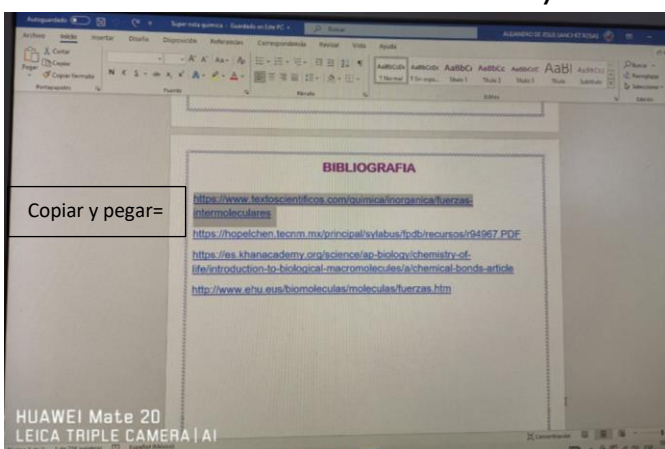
Autoguardado Super nota quimica - Guardado en Este PC Buscar ALEJANDRO DE JESUS SANCHEZ ROSAS

Archivo Inicio Insertar Diseño Disposición Referencias Correspondencia Revisar Vista Ayuda

Pegar Cortar Copiar Copiar formato Portapapeles Fuente Párrafo Estilos Edición

AaBbCcDc AaBbCcDc AaBbCc AaBbCc AaBbCcC AaBl AaBbCcD

1 Normal 1 Sin espa... Título 1 Título 2 Título 3 Título Subtítulo

Buscar Reemplazar Seleccionar

BIBLIOGRAFIA

Copiar y pegar=

https://www.textoscientificos.com/quimica/inorganica/fuerzas-intermoleculares

https://hopelchen.tecnm.mx/principal/sylabus/fpdb/recursos/r94967.PDF

https://es.khanacademy.org/science/ap-biology/chemistry-of-life/introduction-to-biological-macromolecules/a/chemical-bonds-article

http://www.ehu.eus/biomoleculas/moleculas/fuerzas.htm

HUAWEI Mate 20
LEICA TRIPLE CAMERA | AI